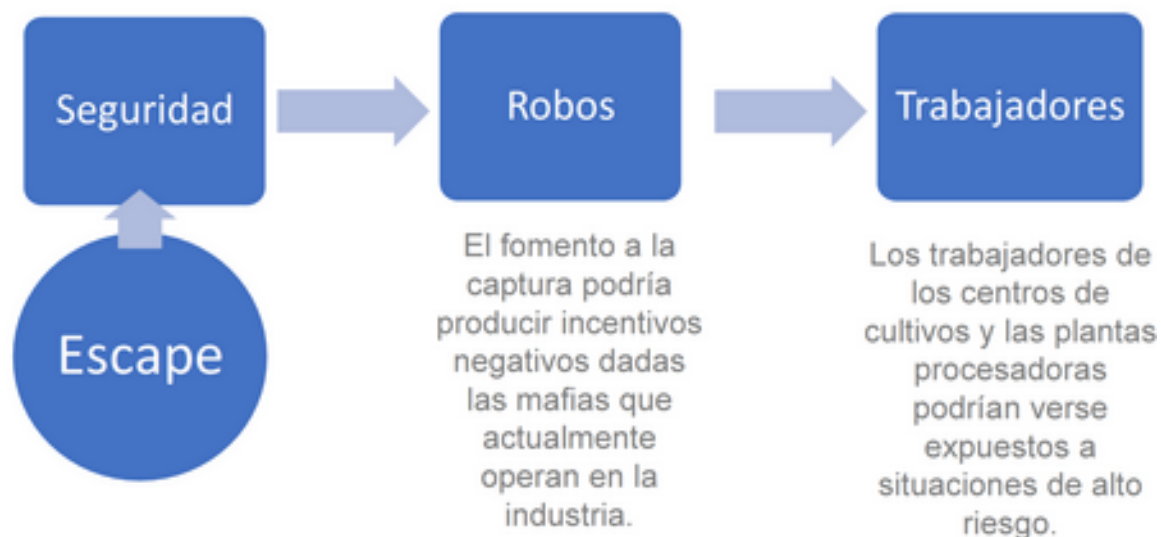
Seguridad

Robos

Trabajadores

Escape

El fomento a la captura podría producir incentivos negativos dadas las mafias que actualmente operan en la industria.

Los trabajadores de los centros de cultivos y las plantas procesadoras podrían verse expuestos a situaciones de alto riesgo.